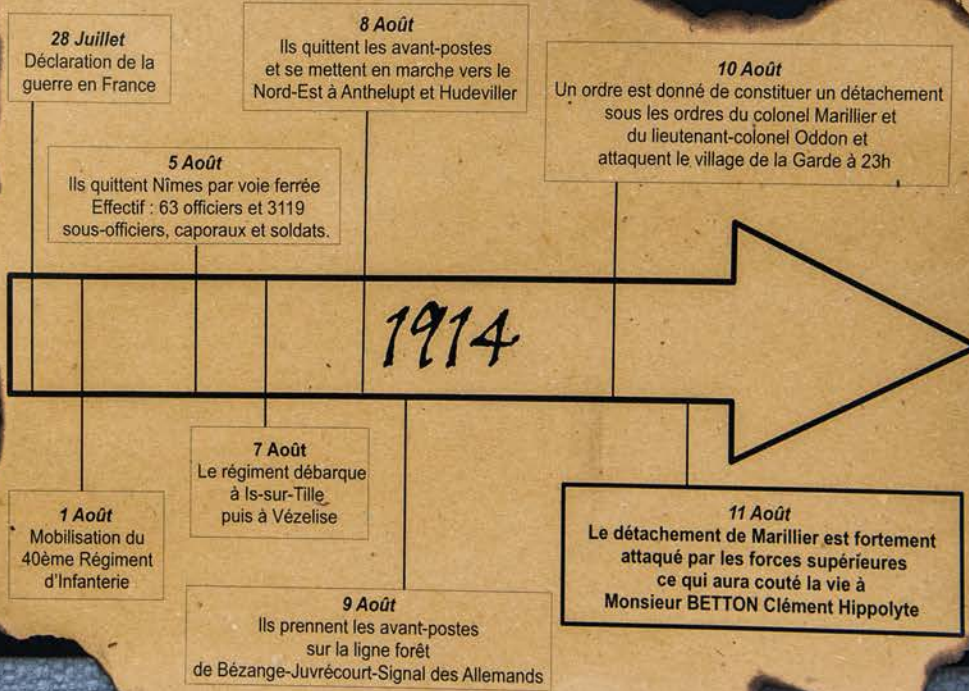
28 Juillet
Déclaration de la guerre en France

8 Août
Ils quittent les avant-postes et se mettent en marche vers le Nord-Est à Anthelupt et Hudeviller

10 Août
Un ordre est donné de constituer un détachement sous les ordres du colonel Marillier et du lieutenant-colonel Oddon et attaquent le village de la Garde à 23h

5 Août
Ils quittent Nîmes par voie ferrée
Effectif : 63 officiers et 3119 sous-officiers, caporaux et soldats.

1914

7 Août
Le régiment débarque à Is-sur-Tille puis à Vézelise

1 Août
Mobilisation du 40ème Régiment d'Infanterie

11 Août
Le détachement de Marillier est fortement attaqué par les forces supérieures ce qui aura couté la vie à Monsieur BETTON Clément Hippolyte

9 Août
Ils prennent les avant-postes sur la ligne forêt de Bézange-Juvrécourt-Signal des Allemands